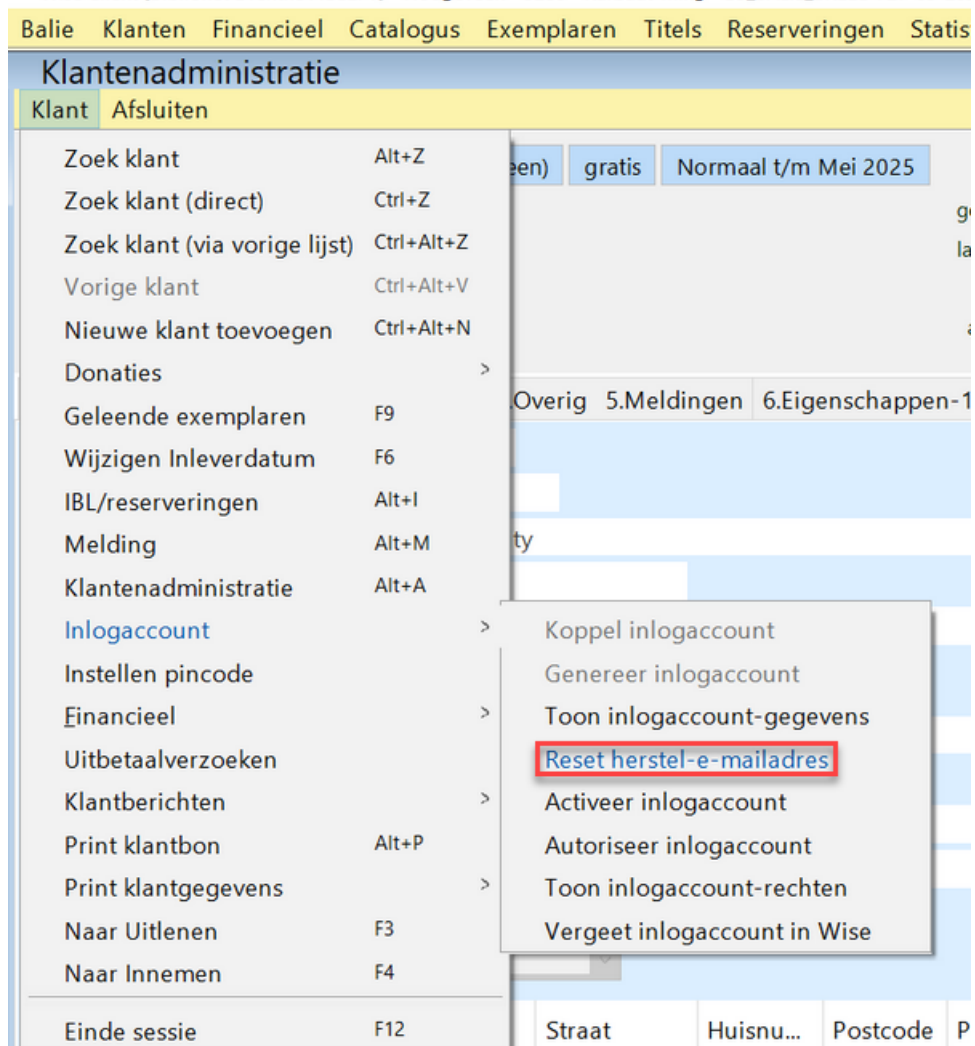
Balie Klanten Financieel Catalogus Exemplaren Titels Reserveringen Statis

Klantenadministratie

Klant Afsluiten

Zoek klant Alt+Z
Zoek klant (direct) Ctrl+Z
Zoek klant (via vorige lijst) Ctrl+Alt+Z
Vorige klant Ctrl+Alt+V
Nieuwe klant toevoegen Ctrl+Alt+N
Donaties >
Geleende exemplaren F9
Wijzigen Inleverdatum F6
IBL/reserveringen Alt+I
Melding Alt+M
Klantenadministratie Alt+A
Inlogaccount >
Instellen pincode
Financieel >
Uitbetaalverzoeken
Klantberichten >
Print klantbon Alt+P
Print klantgegevens >
Naar Uitlenen F3
Naar Innemen F4
Einde sessie F12

een) gratis Normaal t/m Mei 2025

ge
la
a

.Overig 5.Meldingen 6.Eigenschappen-1

ty

Koppel inlogaccount
Genereer inlogaccount
Toon inlogaccount-gegevens
Reset herstel-e-mailadres
Activeer inlogaccount
Autoriseer inlogaccount
Toon inlogaccount-rechten
Vergeet inlogaccount in Wise

Straat Huisnu... Postcode P